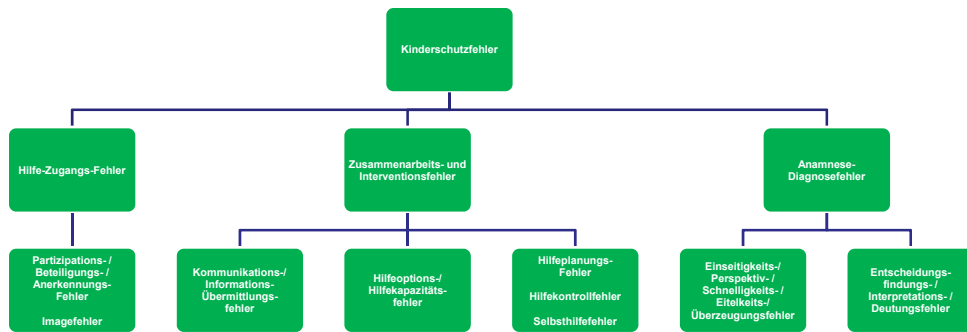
Kinderschutzfehler

Hilfe-Zugangs-Fehler

Zusammenarbeits- und Interventionsfehler

Anamnese-Diagnosefehler

Partizipations- / Beteiligungs- / Anerkennungs-Fehler

Imagefehler

Kommunikations-/ Informations-Übermittlungsfehler

Hilfeoptions-/ Hilfekapazitätsfehler

Hilfeplanungs-Fehler

Hilfekontrollfehler

Selbsthilfefehler

Einseitigkeits-/ Perspektiv- / Schnelligkeits- / Eitelkeits-/ Überzeugungsfehler

Entscheidungsfindungs- / Interpretations- / Deutungsfehler